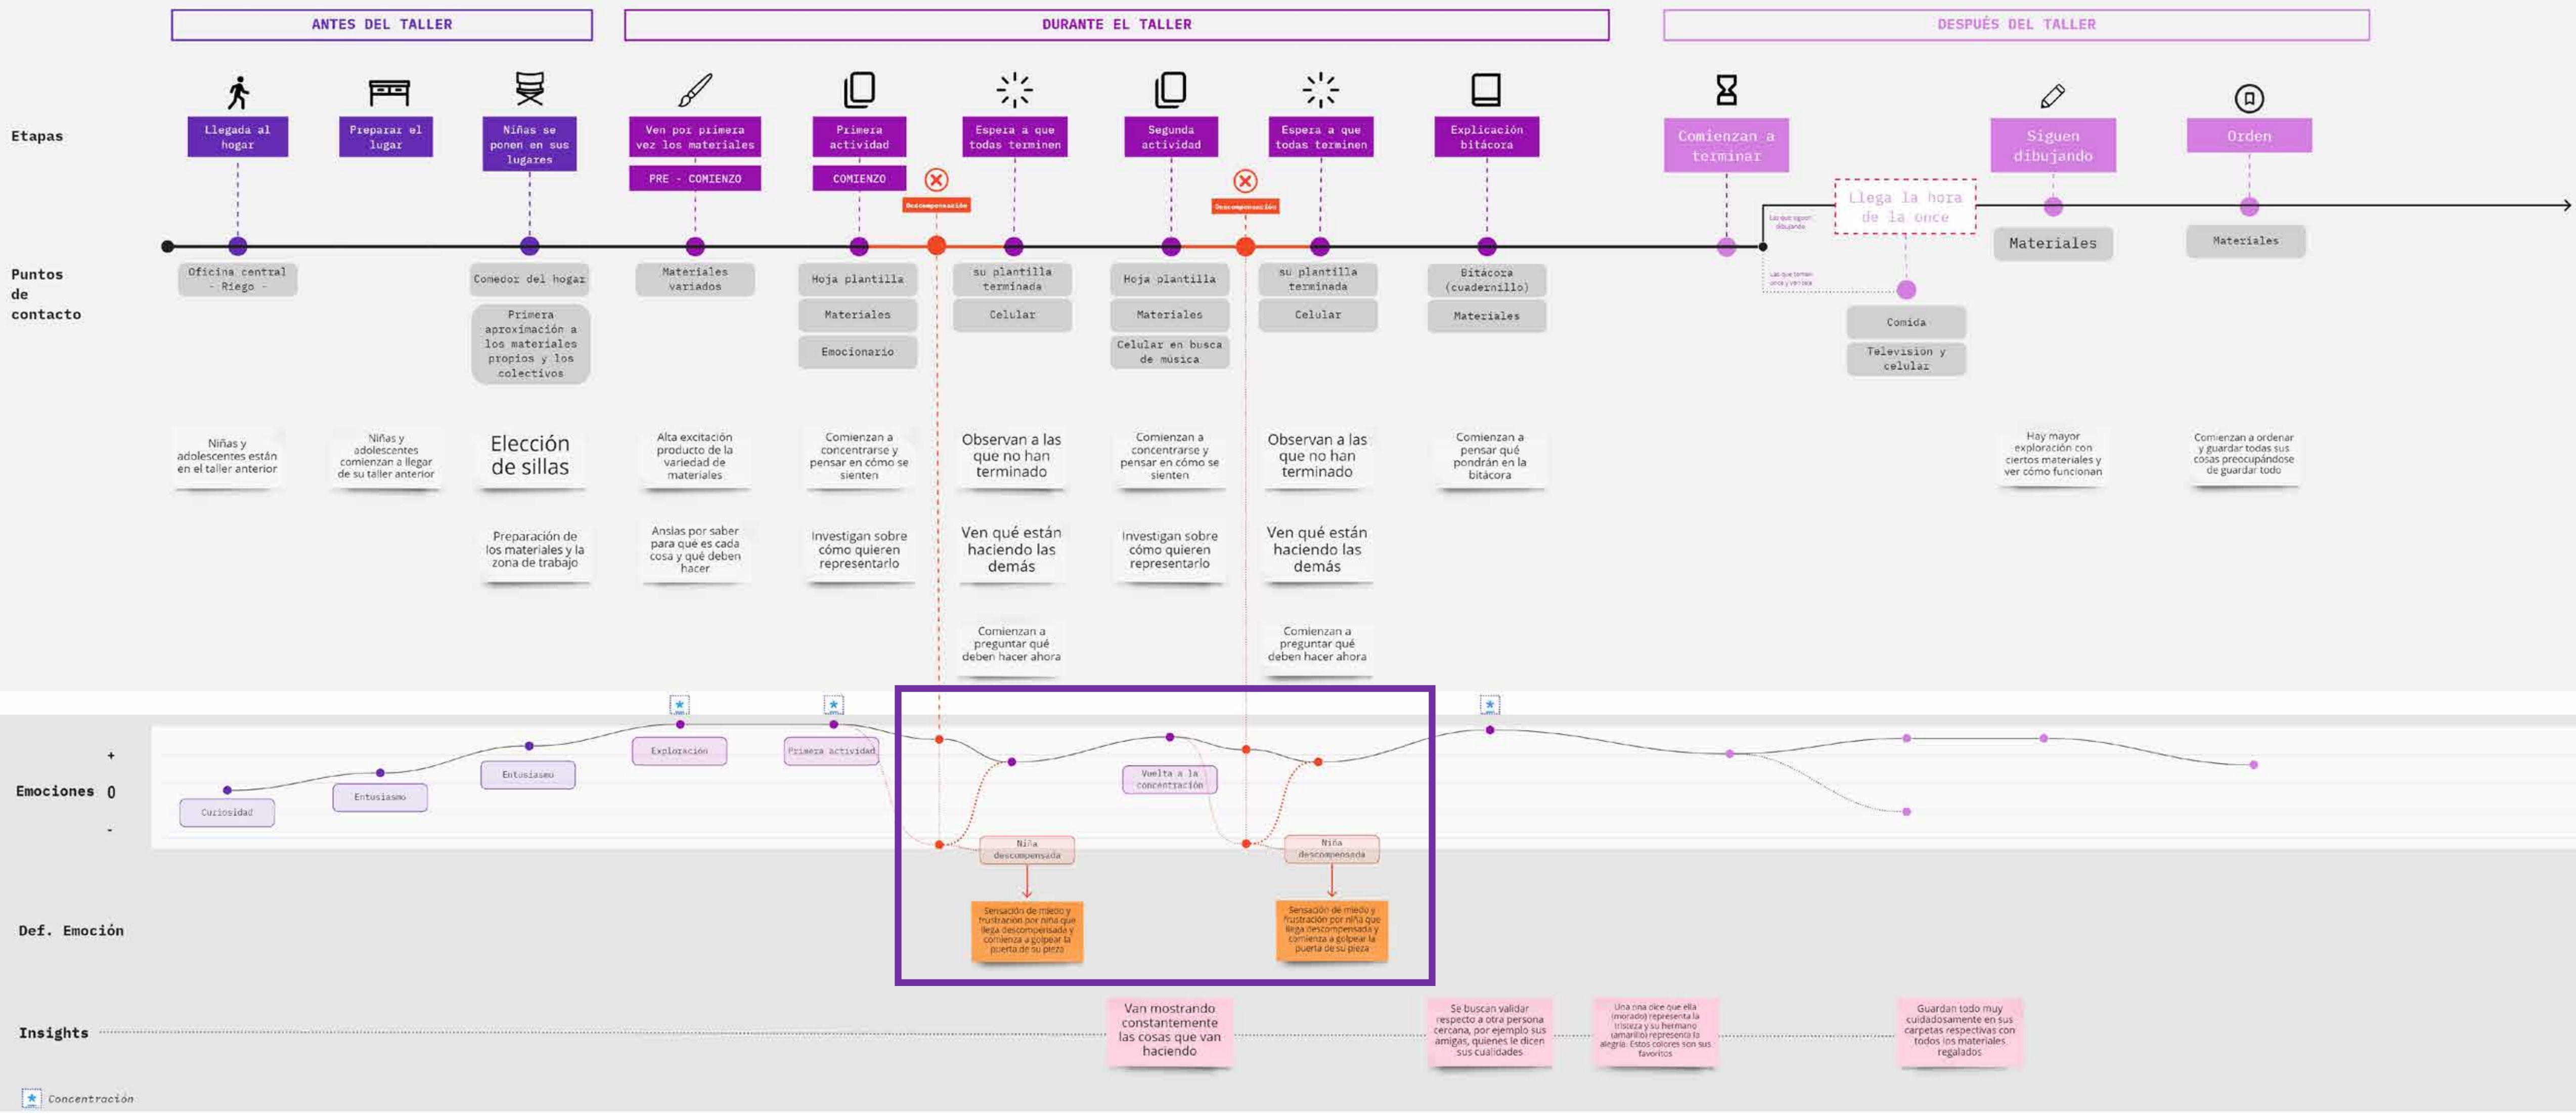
ANTES DEL TALLER

DURANTE EL TALLER

DESPUÉS DEL TALLER

Etapas

Llegada al hogar

Preparar el lugar

Niñas se ponen en sus lugares

Ven por primera vez los materiales

PRE - COMIENZO

Primera actividad

COMIENZO

Descompensación

Espera a que todas terminen

Segunda actividad

Descompensación

Espera a que todas terminen

Explicación bitácora

Comienzan a terminar

Llega la hora de la once

Siguen dibujando

Orden

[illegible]

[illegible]

Puntos de contacto

Oficina central - Riego -

Comedor del hogar

Primera aproximación a los materiales propios y los colectivos

Materiales variados

Hoja plantilla

Materiales

Emocionario

su plantilla terminada

Celular

Hoja plantilla

Materiales

Celular en busca de música

su plantilla terminada

Celular

Bitácora (cuadernillo)

Materiales

Comida

Television y celular

Materiales

Materiales

Niñas y adolescentes están en el taller anterior

Niñas y adolescentes comienzan a llegar de su taller anterior

Elección de sillas

Alta excitación producto de la variedad de materiales

Comienzan a concentrarse y pensar en cómo se sienten

Observan a las que no han terminado

Comienzan a concentrarse y pensar en cómo se sienten

Observan a las que no han terminado

Comienzan a pensar qué pondrán en la bitácora

Hay mayor exploración con ciertos materiales y ver cómo funcionan

Comienzan a ordenar y guardar todas sus cosas preocupándose de guardar todo

Preparación de los materiales y la zona de trabajo

Ansias por saber para qué es cada cosa y qué deben hacer

Investigan sobre cómo quieren representarlo

Ven qué están haciendo las demás

Investigan sobre cómo quieren representarlo

Ven qué están haciendo las demás

Comienzan a preguntar qué deben hacer ahora

Comienzan a preguntar qué deben hacer ahora

Emociones

+

0

-

Curiosidad

Entusiasmo

Entusiasmo

Exploración

Primera actividad

Vuelta a la concentración

Niña descompensada

Niña descompensada

Def. Emoción

Sensación de miedo y frustración por niña que llega descompensada y comienza a golpear la puerta de su pieza

Sensación de miedo y frustración por niña que llega descompensada y comienza a golpear la puerta de su pieza

Insights

Van mostrando constantemente las cosas que van haciendo

Se buscan validar respecto a otra persona cercana, por ejemplo sus amigas, quienes le dicen sus cualidades

Una niña dice que ella (morado) representa la tristeza y su hermano (amarillo) representa la alegría. Estos colores son sus favoritos

Guardan todo muy cuidadosamente en sus carpetas respectivas con todos los materiales regalados

Concentración